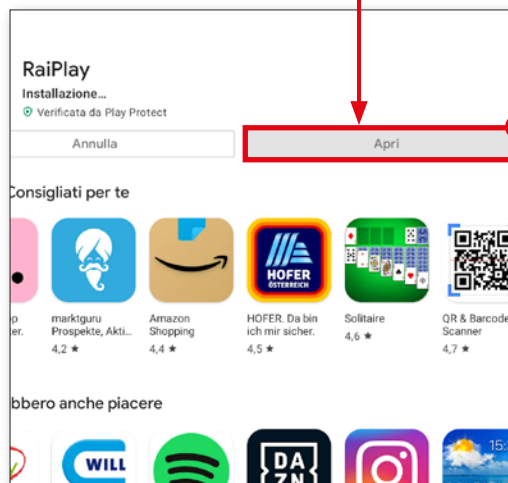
RaiPlay
Installazione...
Verificata da Play Protect

Annulla

Apri

Consigliati per te

p
er.

marktguru Prospekte, Akti...
4,2 ★

Amazon Shopping
4,4 ★

HOFER ÖSTERREICH

HOFER. Da bin ich mir sicher.
4,5 ★

Solitaire
4,6 ★

QR & Barcode Scanner
4,7 ★

bbero anche piacere

WILL

DAZN

15: